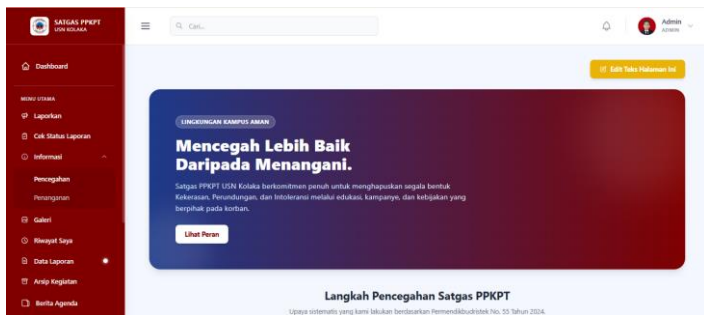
SATGAS PPKPT
USN KOLAKA

Cari...

Admin
ADMIN

Dashboard

MENU UTAMA

Laporkan

Cek Status Laporan

Informasi

Pencegahan

Penanganan

Galeri

Riwayat Saya

Data Laporan

Arsip Kegiatan

Berita Agenda

Edit Teks Halaman Ini

LINGKUNGAN KAMPUS AMAN

Mencegah Lebih Baik Daripada Menangani.

Satgas PPKPT USN Kolaka berkomitmen penuh untuk menghapuskan segala bentuk Kekerasan, Perundungan, dan Intoleransi melalui edukasi, kampanye, dan kebijakan yang berpihak pada korban.

Lihat Peran

Langkah Pencegahan Satgas PPKPT

Upaya sistematis yang kami lakukan berdasarkan Permendikbudristek No. 55 Tahun 2024.